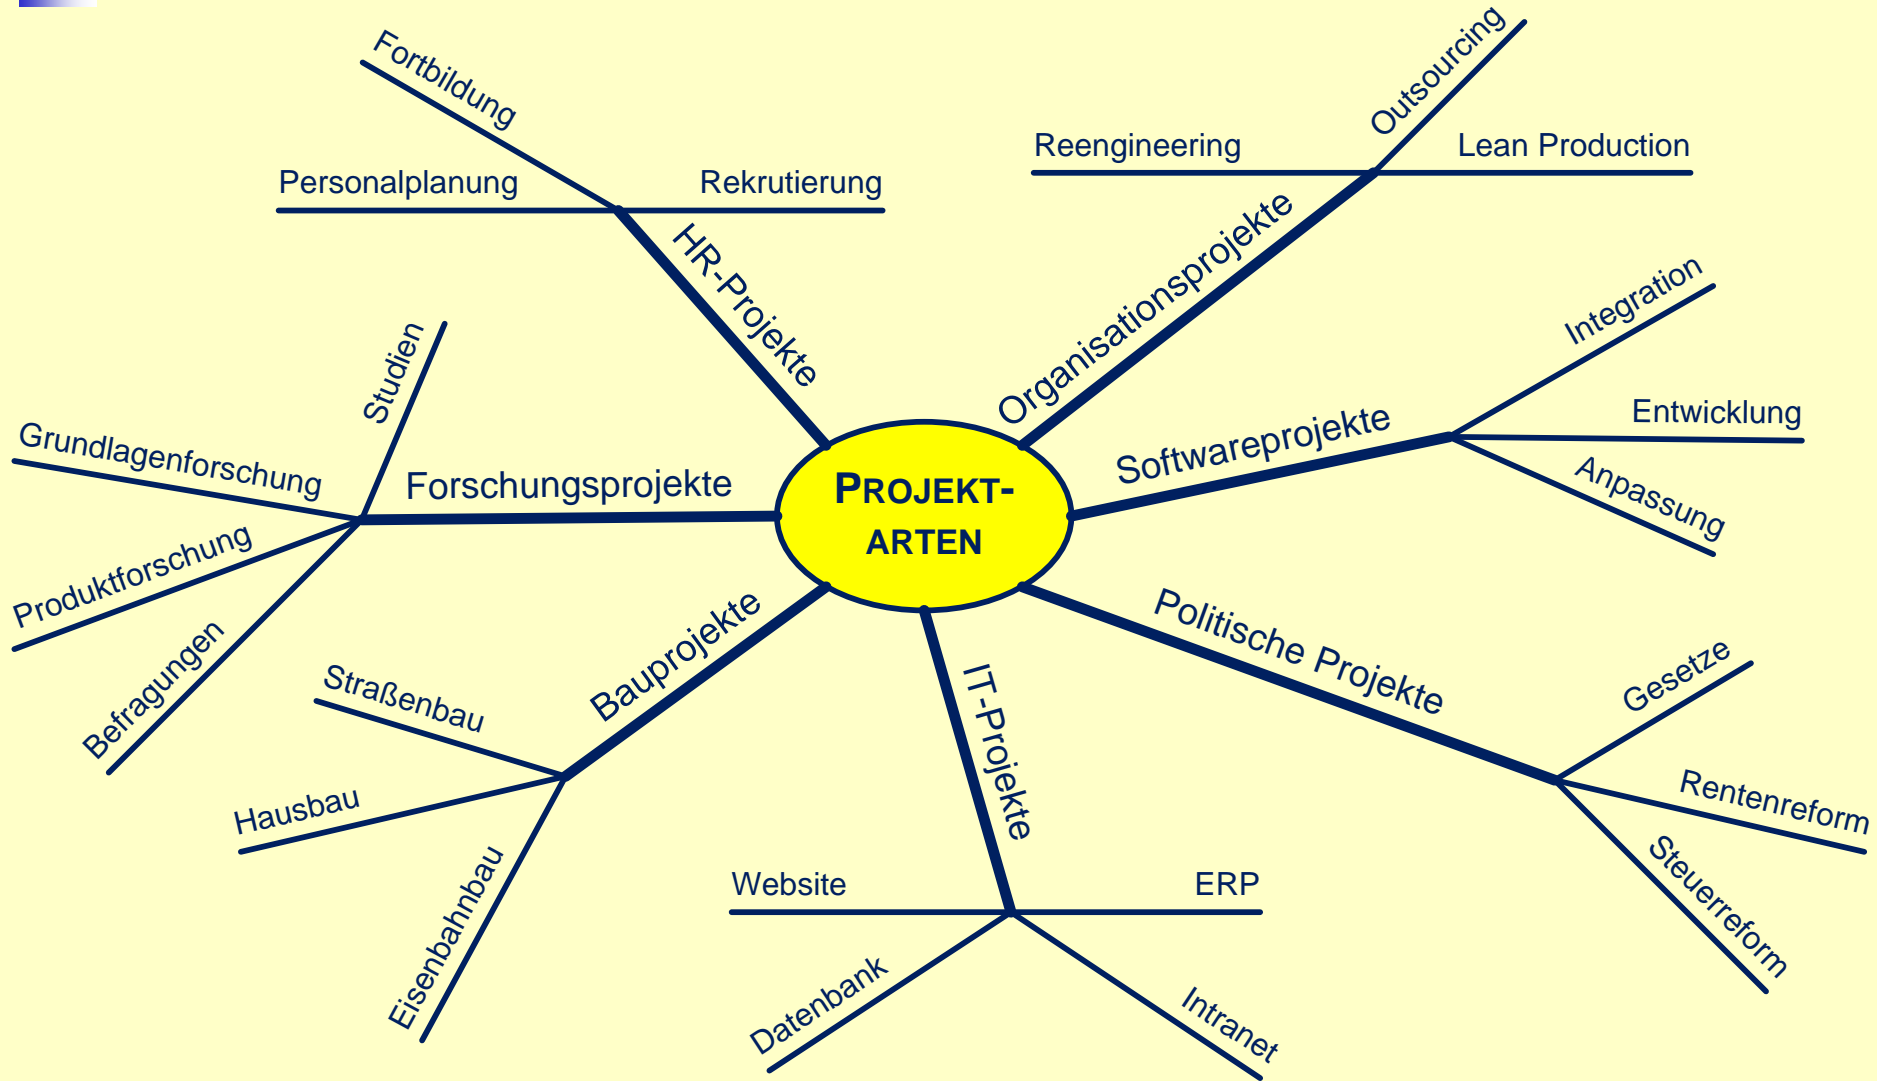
PROJEKT-ARTEN

HR-Projekte
Fortbildung
Personalplanung
Rekrutierung

Organisationsprojekte
Outsourcing
Reengineering
Lean Production

Softwareprojekte
Integration
Entwicklung
Anpassung

Politische Projekte
Gesetze
Rentenreform
Steuerreform

IT-Projekte
Website
ERP
Datenbank
Intranet

Bauprojekte
Straßenbau
Hausbau
Eisenbahnbau

Forschungsprojekte
Studien
Grundlagenforschung
Produktforschung
Befragungen